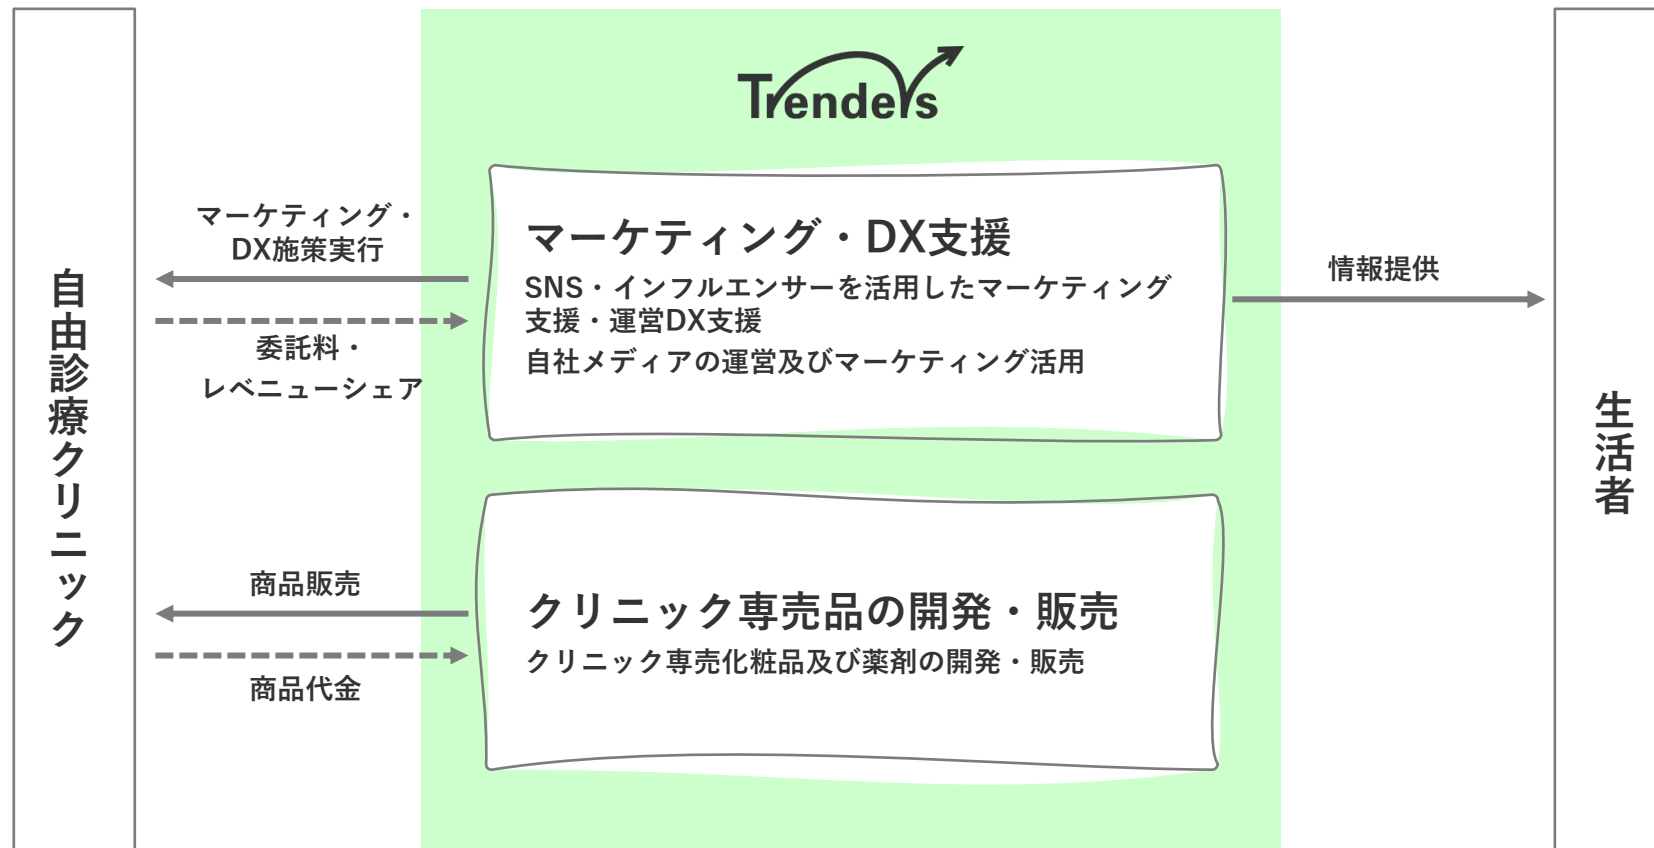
Trenders

自由診療クリニック

マーケティング・DX施策実行

委託料・レベニューシェア

マーケティング・DX支援

SNS・インフルエンサーを活用したマーケティング支援・運営DX支援

自社メディアの運営及びマーケティング活用

情報提供

生活者

商品販売

商品代金

クリニック専売品の開発・販売

クリニック専売化粧品及び薬剤の開発・販売